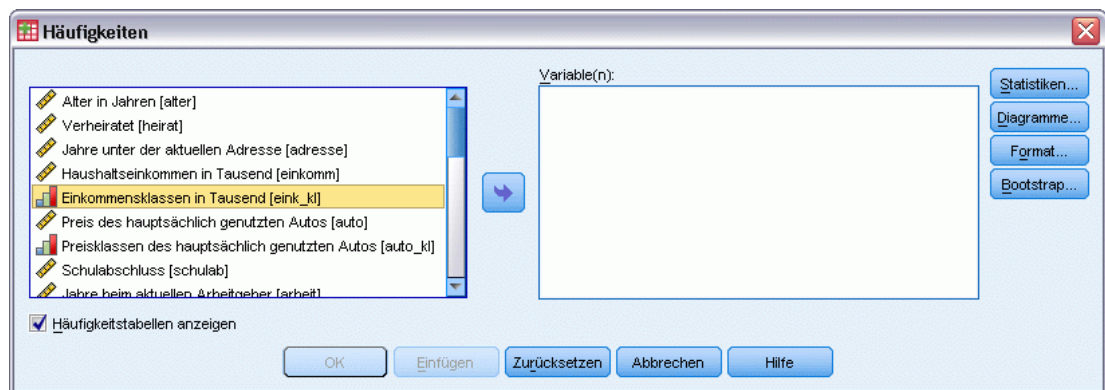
Häufigkeiten

Alter in Jahren [alter]
Verheiratet [heirat]
Jahre unter der aktuellen Adresse [adresse]
Haushaltseinkommen in Tausend [einkomm]
Einkommensklassen in Tausend [eink_kl]
Preis des hauptsächlich genutzten Autos [auto]
Preisklassen des hauptsächlich genutzten Autos [auto_kl]
Schulabschluss [schulab]
Jahre beim aktuellen Arbeitgeber [arbeit]

Variable(n):

Statistiken...
Diagramme...
Format...
Bootstrap...

Häufigkeitstabellen anzeigen

OK
Einfügen
Zurücksetzen
Abbrechen
Hilfe